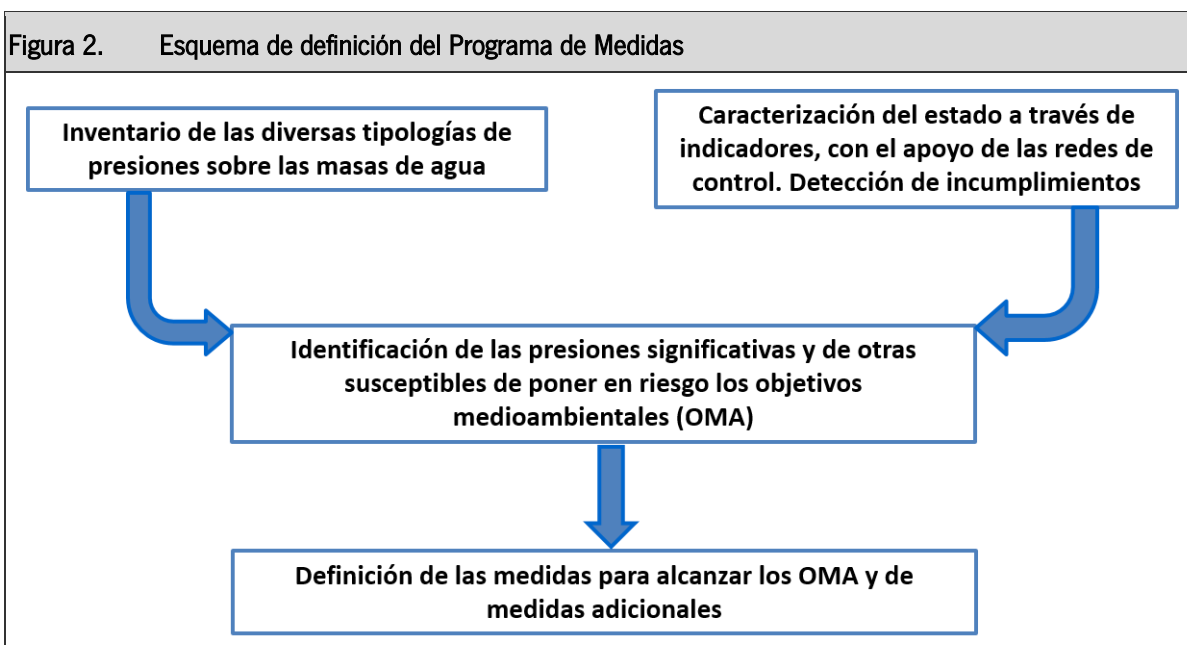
Figura 2. Esquema de definición del Programa de Medidas

Inventario de las diversas tipologías de presiones sobre las masas de agua

Caracterización del estado a través de indicadores, con el apoyo de las redes de control. Detección de incumplimientos

Identificación de las presiones significativas y de otras susceptibles de poner en riesgo los objetivos medioambientales (OMA)

Definición de las medidas para alcanzar los OMA y de medidas adicionales